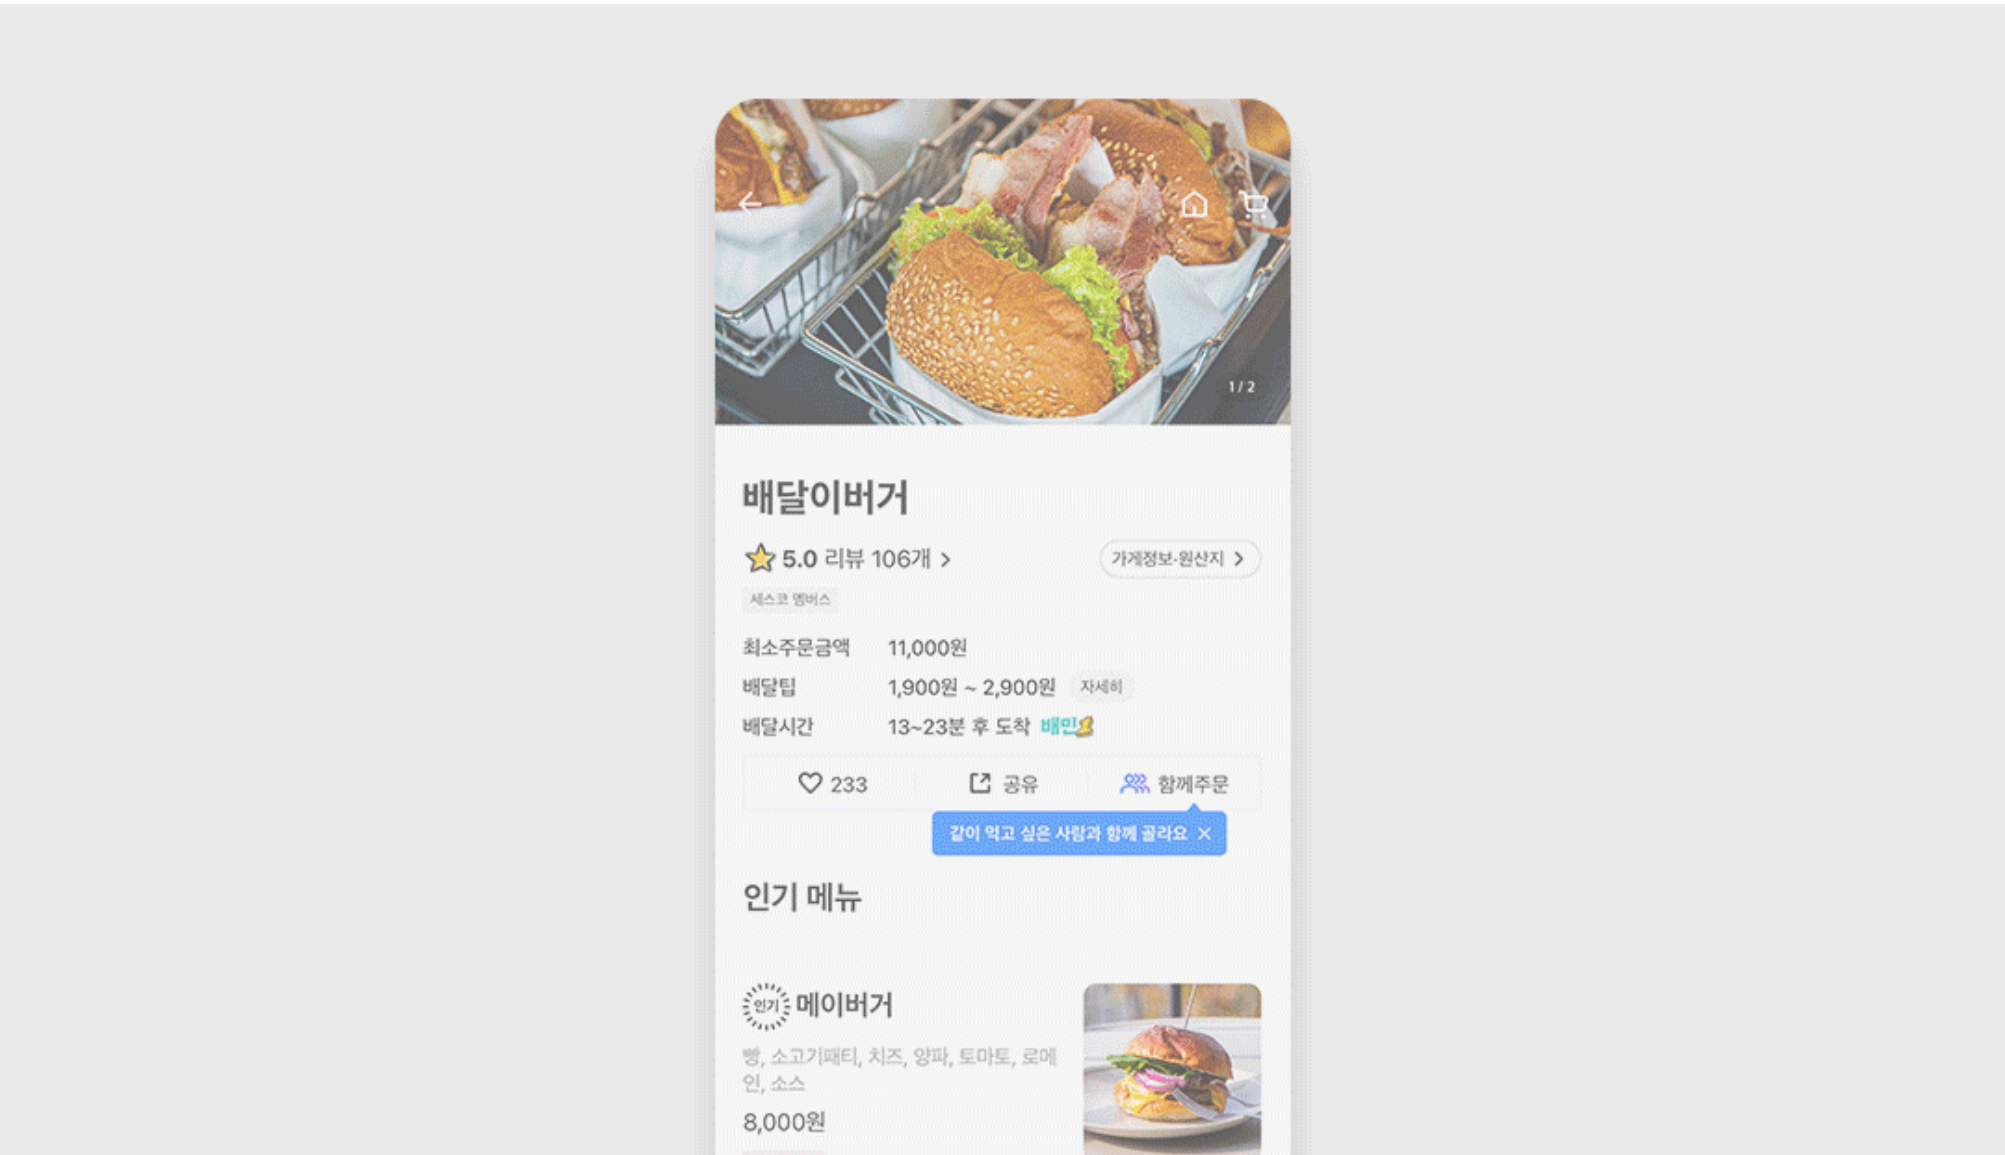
1 / 2

배달이버거

5.0 리뷰 106개 >

가게정보·원산지 >

세스코 멤버스

최소주문금액 11,000원

배달팁 1,900원 ~ 2,900원 자세히

배달시간 13~23분 후 도착 배민

233

공유

함께주문

같이 먹고 싶은 사람과 함께 골라요 ×

인기 메뉴

인기 메이버거

빵, 소고기패티, 치즈, 양파, 토마토, 로메인, 소스

8,000원